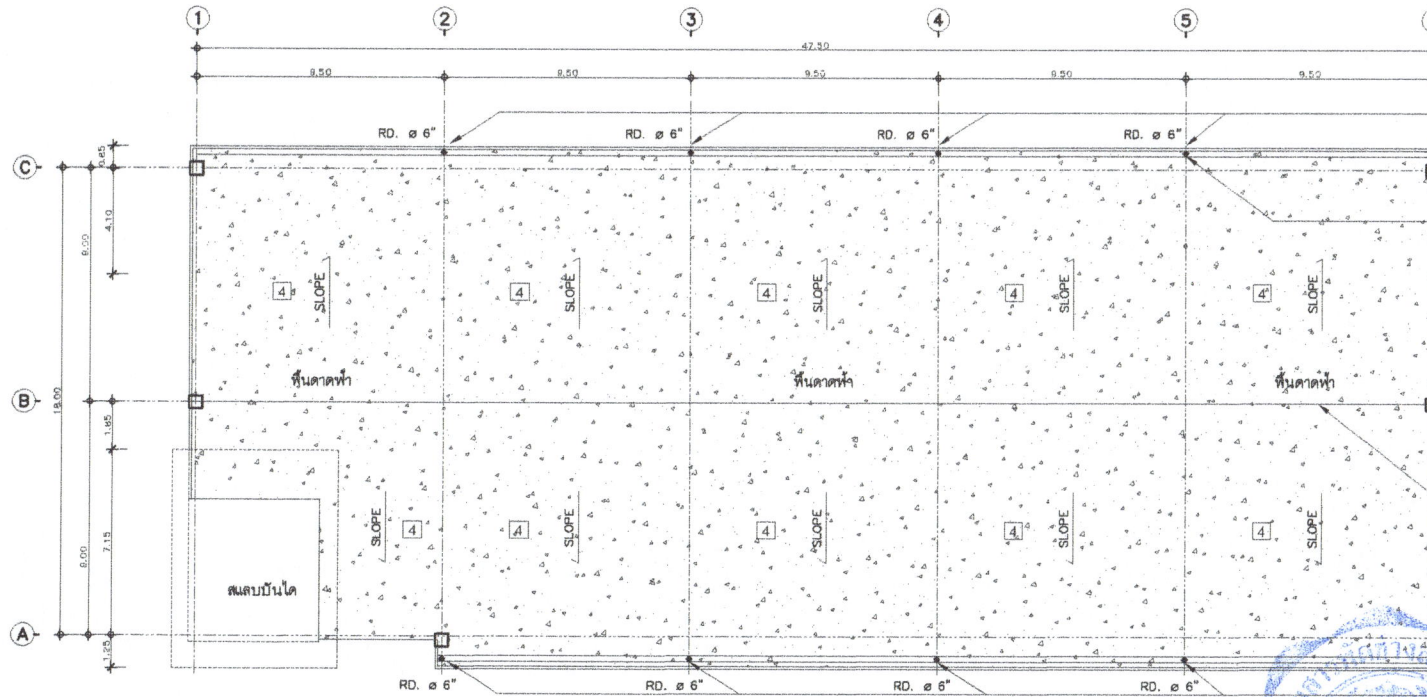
1
2
3
4
5

47.50
9.50
9.50
9.50
9.50
9.50

RD. ø 6"
RD. ø 6"
RD. ø 6"
RD. ø 6"

C
B
A

0.65
4.10
9.00
18.00
1.85
7.15
9.00
1.25

4
SLOPE
4
SLOPE
4
SLOPE
4
SLOPE
4
SLOPE

พื้นดาดฟ้า
พื้นดาดฟ้า
พื้นดาดฟ้า

SLOPE
4
4
SLOPE
4
SLOPE
4
SLOPE
4
SLOPE

สแลบบันได

RD. ø 6"
RD. ø 6"
RD. ø 6"
RD. ø 6"